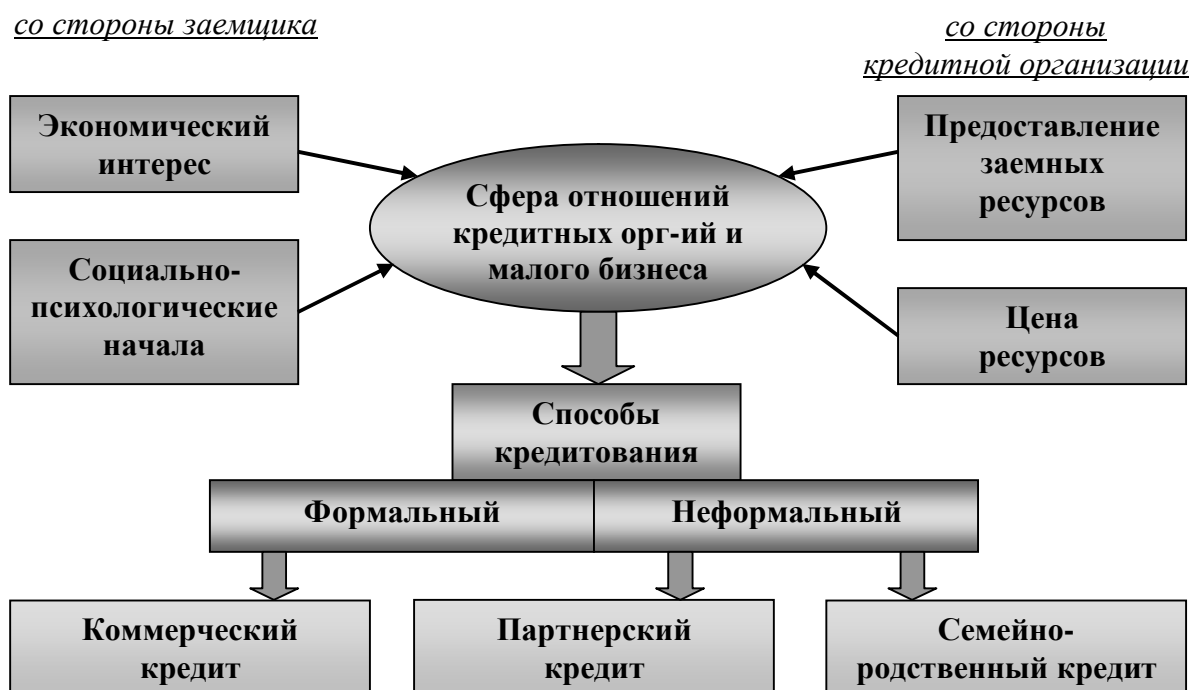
со стороны заемщика

со стороны кредитной организации

Экономический интерес

Социально-психологические начала

Сфера отношений кредитных орг-ий и малого бизнеса

Предоставление заемных ресурсов

Цена ресурсов

Способы кредитования

Формальный

Неформальный

Коммерческий кредит

Партнерский кредит

Семейно-родственный кредит